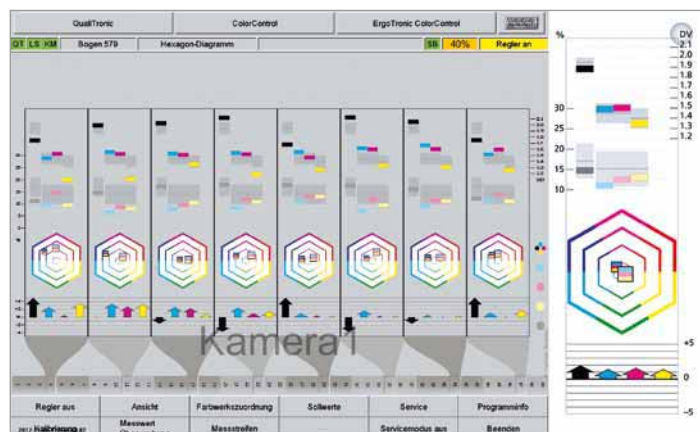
QualiTronic

ColorControl

ErgoTronic ColorControl

QT LS KM

Bogen 579

Hexagon-Diagramm

SB

40%

Regler an

Kamera 1

Regler aus

Ansicht

Farbwerkszuordnung

Sollwerte

Service

Programminfo

Kalibrierung

Messwert

Messstreifen

Servicemodus aus

Beenden

%

DV

2.1

2.0

1.9

1.8

1.7

1.6

1.5

1.4

1.3

1.2

30

25

20

15

10

+5

0

-5